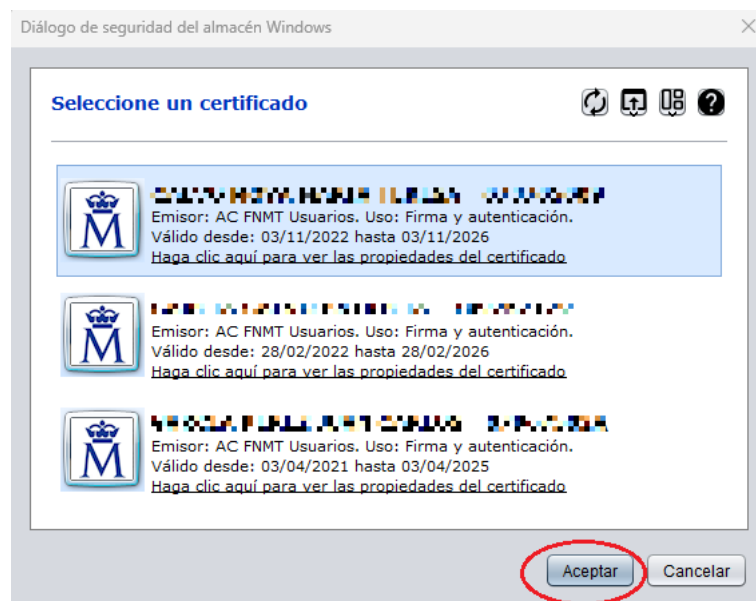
Diálogo de seguridad del almacén Windows

Seleccione un certificado

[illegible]
Emisor: AC FNMT Usuarios. Uso: Firma y autenticación.
Válido desde: 03/11/2022 hasta 03/11/2026
Haga clic aquí para ver las propiedades del certificado

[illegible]
Emisor: AC FNMT Usuarios. Uso: Firma y autenticación.
Válido desde: 28/02/2022 hasta 28/02/2026
Haga clic aquí para ver las propiedades del certificado

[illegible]
Emisor: AC FNMT Usuarios. Uso: Firma y autenticación.
Válido desde: 03/04/2021 hasta 03/04/2025
Haga clic aquí para ver las propiedades del certificado

Aceptar
Cancelar